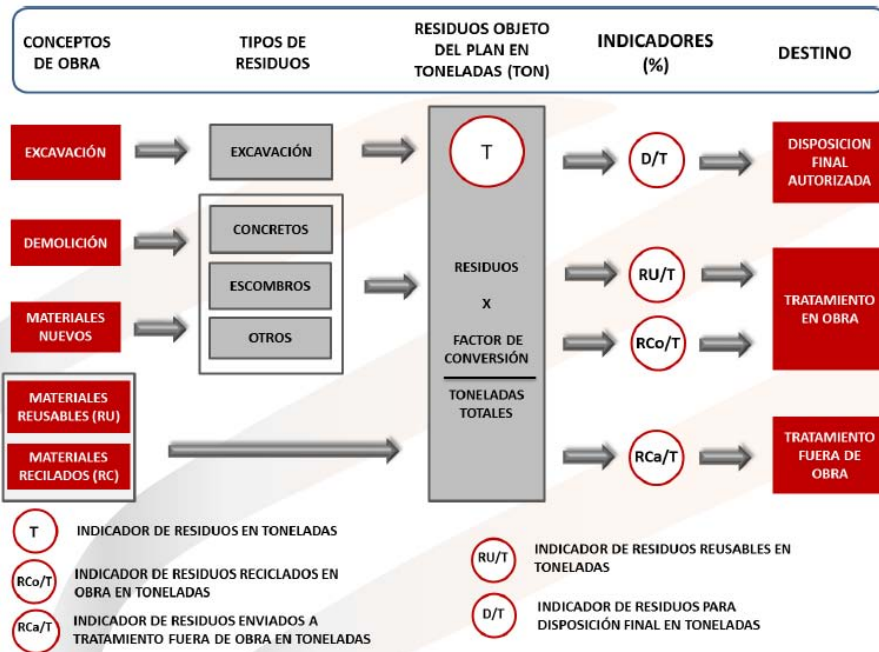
CONCEPTOS DE OBRA

TIPOS DE RESIDUOS

RESIDUOS OBJETO DEL PLAN EN TONELADAS (TON)

INDICADORES (%)

DESTINO

EXCAVACIÓN

EXCAVACIÓN

T

D/T

DISPOSICION FINAL AUTORIZADA

DEMOLICIÓN

CONCRETOS

ESCOMBROS

OTROS

MATERIALES NUEVOS

RESIDUOS

X

FACTOR DE CONVERSIÓN

TONELADAS TOTALES

RU/T

RCo/T

TRATAMIENTO EN OBRA

MATERIALES REUSABLES (RU)

MATERIALES RECILADOS (RC)

RCa/T

TRATAMIENTO FUERA DE OBRA

T INDICADOR DE RESIDUOS EN TONELADAS

RCo/T INDICADOR DE RESIDUOS RECICLADOS EN OBRA EN TONELADAS

RCa/T INDICADOR DE RESIDUOS ENVIADOS A TRATAMIENTO FUERA DE OBRA EN TONELADAS

RU/T INDICADOR DE RESIDUOS REUSABLES EN TONELADAS

D/T INDICADOR DE RESIDUOS PARA DISPOSICIÓN FINAL EN TONELADAS